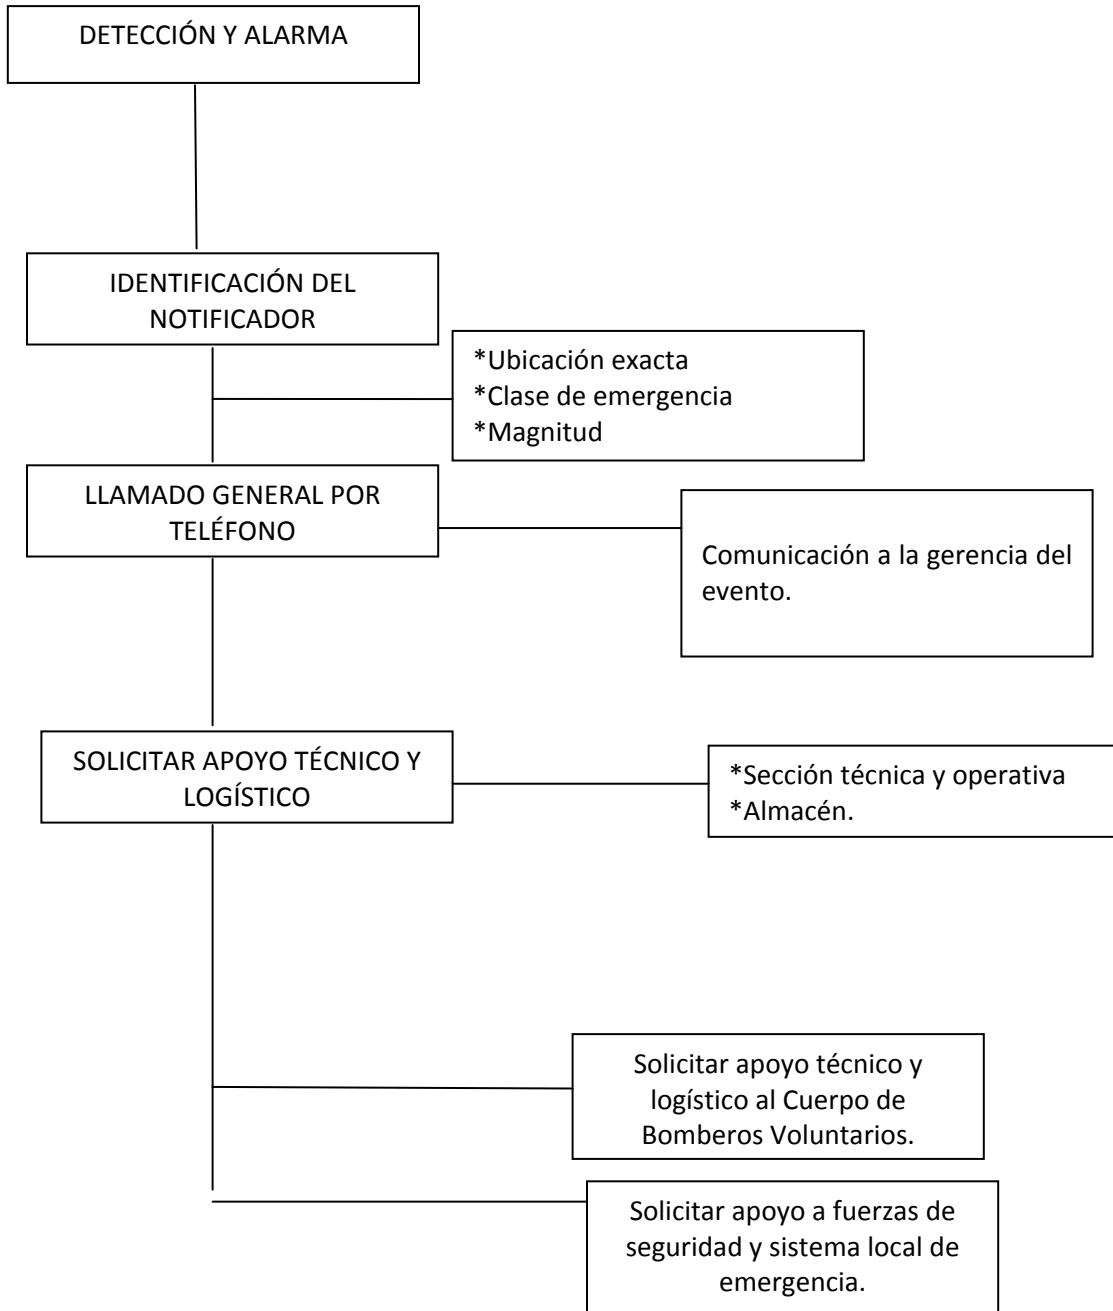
DETECCIÓN Y ALARMA

IDENTIFICACIÓN DEL NOTIFICADOR

*Ubicación exacta
*Clase de emergencia
*Magnitud

LLAMADO GENERAL POR TELÉFONO

Comunicación a la gerencia del evento.

SOLICITAR APOYO TÉCNICO Y LOGÍSTICO

*Sección técnica y operativa
*Almacén.

Solicitar apoyo técnico y logístico al Cuerpo de Bomberos Voluntarios.

Solicitar apoyo a fuerzas de seguridad y sistema local de emergencia.